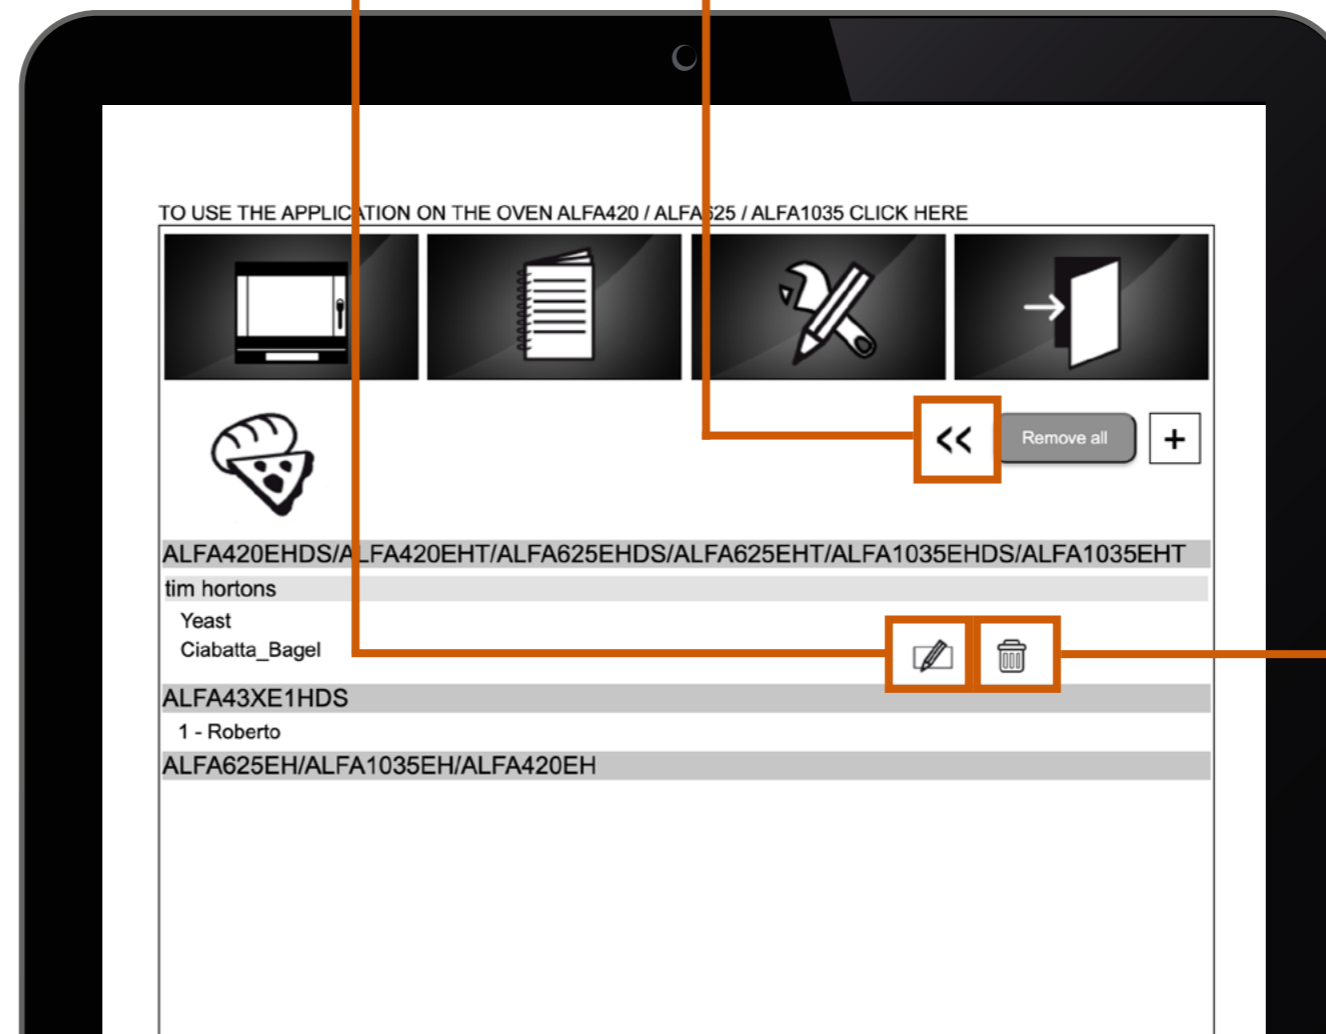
TO USE THE APPLIC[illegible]TION ON THE OVEN ALFA420 / ALFA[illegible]25 / ALFA1035 CLICK HERE

<<

Remove all

+

ALFA420EHDS/A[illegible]LFA420EHT/ALFA625EHDS/ALFA625EHT/ALFA1035EHDS/ALFA1035EHT

tim hortons

Yeast

Ciabatta_Bagel

ALFA43XE1HDS

1 - Roberto

ALFA625EH/ALFA1035EH/ALFA420EH